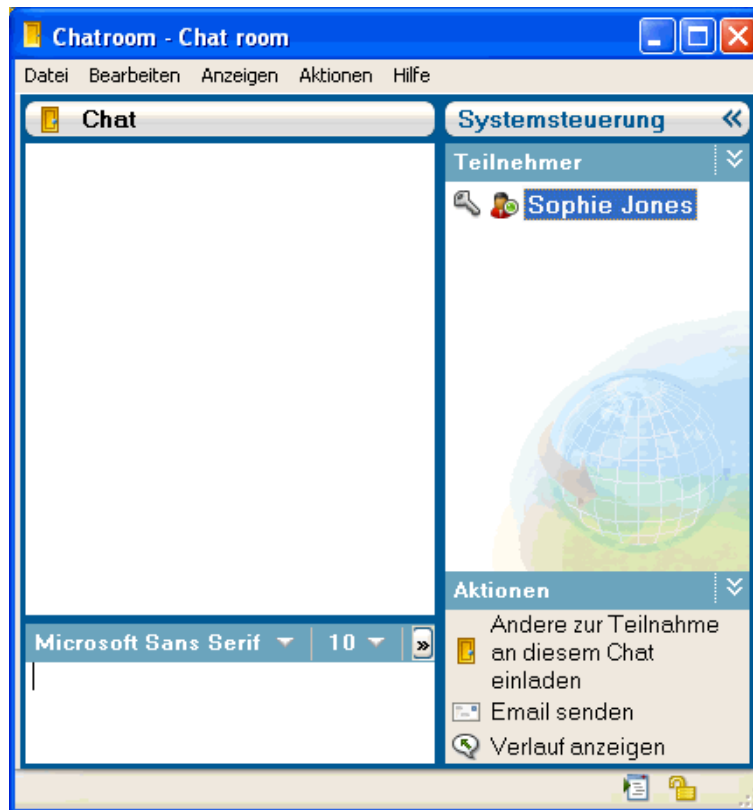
Chatroom - Chat room

Datei Bearbeiten Anzeigen Aktionen Hilfe

Chat

Systemsteuerung

Teilnehmer

Sophie Jones

Aktionen

Microsoft Sans Serif 10

Andere zur Teilnahme an diesem Chat einladen

Email senden

Verlauf anzeigen